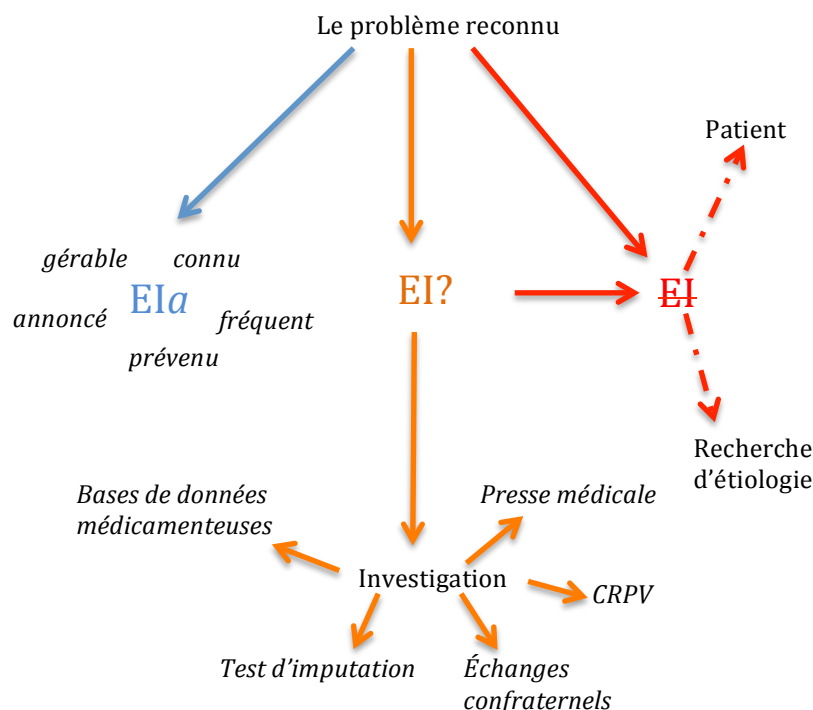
Le problème reconnu

gérable connu
annoncé EI$a$ fréquent
prévenu

EI?

EI

Patient

Recherche d'étiologie

Bases de données médicamenteuses

Presse médicale

Investigation

CRPV

Test d'imputation

Échanges confraternels